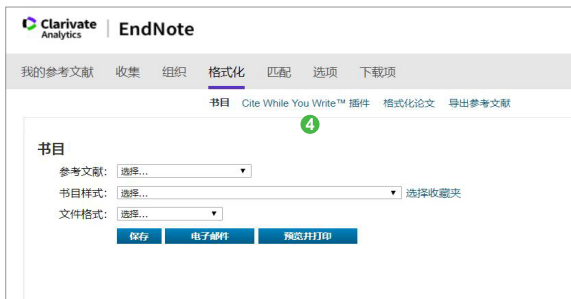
Clarivate Analytics | EndNote

我的参考文献 收集 组织 格式化 匹配 选项 下载项

书目 Cite While You Write™ 插件 格式化论文 导出参考文献

4

书目

参考文献: 选择...

书目样式: 选择... 选择收藏夹

文件格式: 选择...

保存 电子邮件 预览并打印